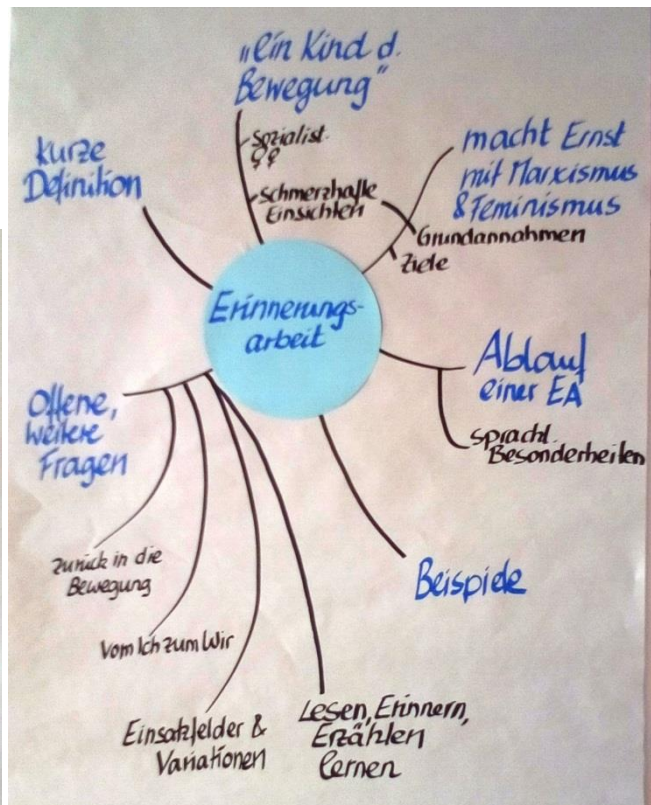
„Ein Kind d. Bewegung"

Sozialist. ♀♀

Schmerzhafte Einsichten

kurze Definition

macht Ernst mit Marxismus & Feminismus

Grundannahmen

Ziele

Erinnerungsarbeit

Ablauf einer EA

Sprachl. Besonderheiten

Offene, weitere Fragen

Beispiele

Zurück in die Bewegung

Vom Ich zum Wir

Einsatzfelder & Variationen

Lesen, Erinnern, Erzählen lernen